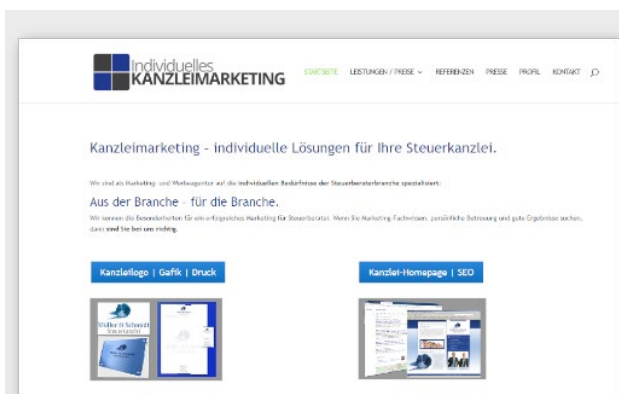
Individuelles KANZLEIMARKETING

STARTSEITE LEISTUNGEN / PREISE REFERENZEN PRESSE PROFIL KONTAKT

Kanzleimarketing - individuelle Lösungen für Ihre Steuerkanzlei.

Wir sind als Marketing- und Werbeagentur auf die individuellen Bedürfnisse der Steuerberaterbranche spezialisiert:

Aus der Branche - für die Branche.

Wir kennen die Besonderheiten für ein erfolgreiches Marketing für Steuerberater. Wenn Sie Marketing-Fachwissen, persönliche Betreuung und gute Ergebnisse suchen, dann sind Sie bei uns richtig.

Kanzleilogo | Gafik | Druck

Kanzlei-Homepage | SEO

Müller & Schmidt Steuerberater